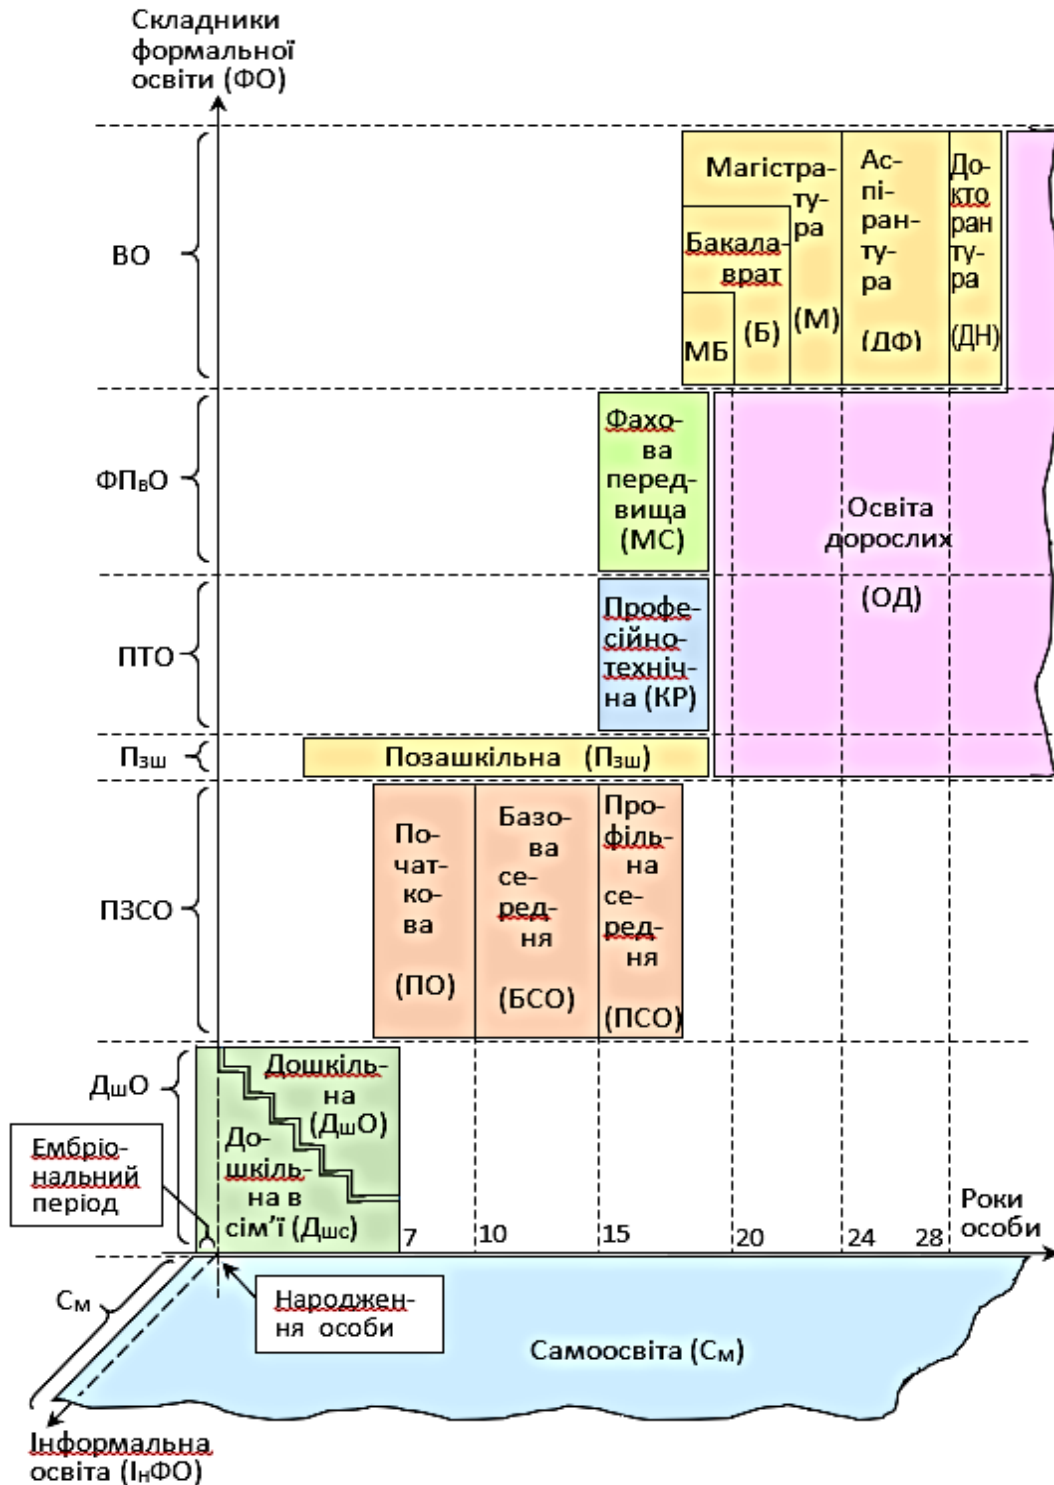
Складники формальної освіти (ФО)

ВО

Магістратура (М)

Бакалаврат (Б)

МБ

Аспірантура (ДФ)

Докторантура (ДН)

ФП$_в$О

Фахова передвища (МС)

Освіта дорослих (ОД)

ПТО

Професійно-технічна (КР)

П$_{зш}$

Позашкільна (П$_{зш}$)

ПЗСО

Початкова (ПО)

Базова середня (БСО)

Профільна середня (ПСО)

Д$_ш$О

Дошкільна (Д$_ш$О)

Дошкільна в сім'ї (Д$_{шс}$)

Ембріональний період

7

10

15

20

24

28

Роки особи

С$_м$

Народження особи

Самоосвіта (С$_м$)

Інформальна освіта (І$_н$ФО)